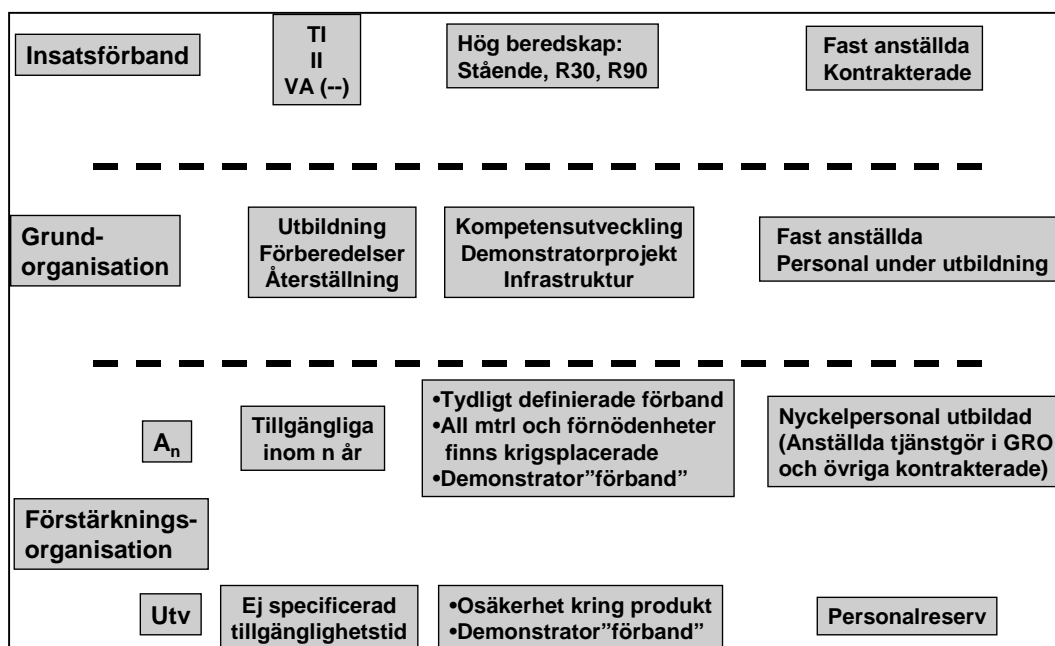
Insatsförband

TI
II
VA (--)

Hög beredskap:
Stående, R30, R90

Fast anställda
Kontrakterade

Grund-organisation

Utbildning
Förberedelser
Återställning

Kompetensutveckling
Demonstratorprojekt
Infrastruktur

Fast anställda
Personal under utbildning

$A_n$

Tillgängliga inom n år

•Tydligt definierade förband
•All mtrl och förnödenheter finns krigsplacerade
•Demonstrator"förband"

Nyckelpersonal utbildad
(Anställda tjänstgör i GRO och övriga kontrakterade)

Förstärknings-organisation

Utv

Ej specificerad tillgänglighetstid

•Osäkerhet kring produkt
•Demonstrator"förband"

Personalreserv